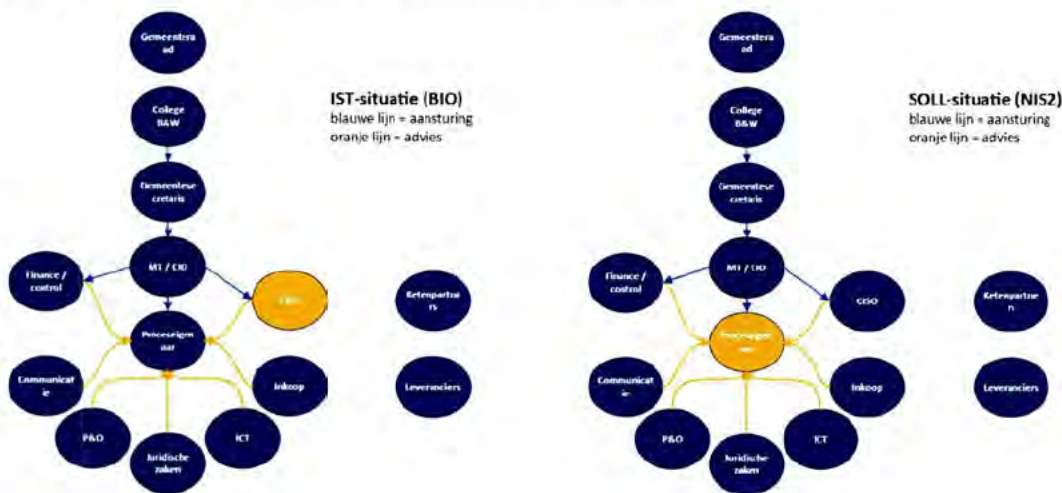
Gemeenteraad

College B&W

Gemeentesecretaris

MT / CIO

Finance / control

CISO

Proceseigenaar

Communicatie

Inkoop

P&O

Juridische zaken

ICT

Ketenpartners

Leveranciers

IST-situatie (BIO)
blauwe lijn = aansturing
oranje lijn = advies

Gemeenteraad

College B&W

Gemeentesecretaris

MT / CIO

Finance / control

CISO

Proceseigenaar

Communicatie

Inkoop

P&O

Juridische zaken

ICT

Ketenpartners

Leveranciers

SOLL-situatie (NIS2)
blauwe lijn = aansturing
oranje lijn = advies